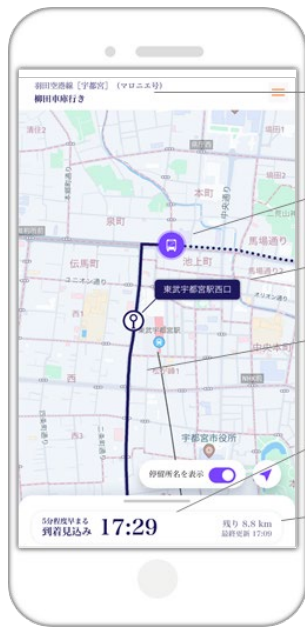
柳田空港線［宇都宮］（マロニエ号）
柳田車庫行き

本町
泉町
馬場通り
伝馬町
池上町
ユニオン通り
東武宇都宮駅西口
東武宇都宮駅
中央本町
西
宇都宮市役所
停留所名を表示

5分程度早まる
到着見込み 17:29

残り 8.8 km
最終更新 17:09